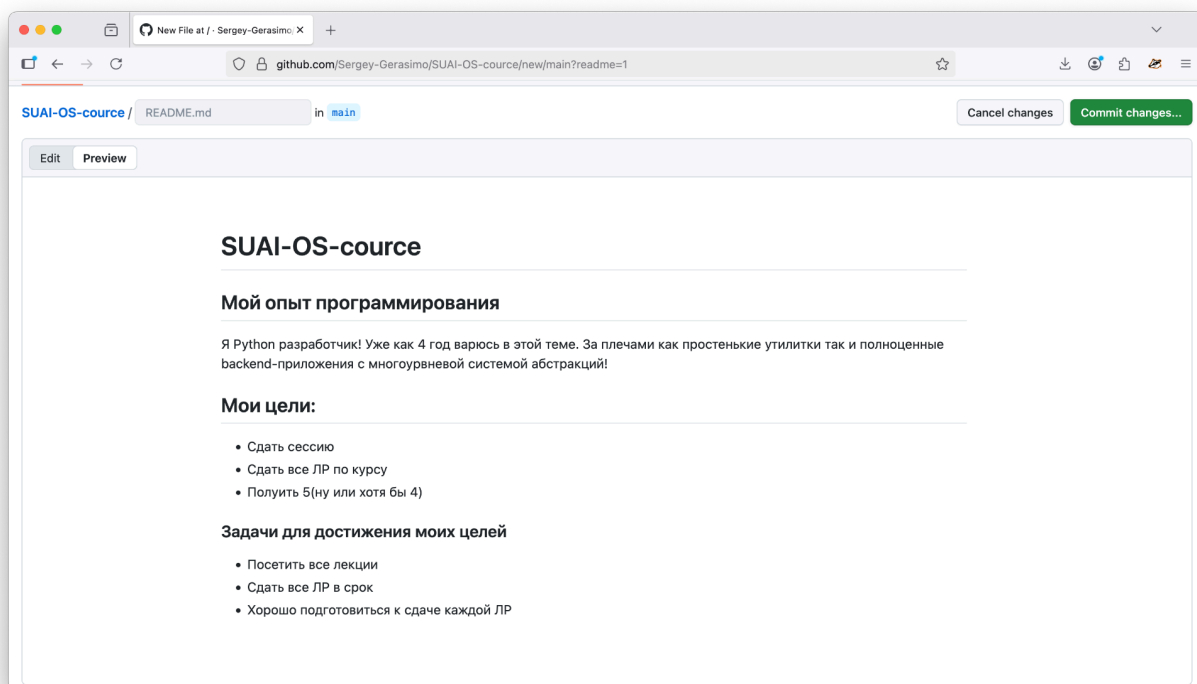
New File at / · Sergey-Gerasimo

github.com/Sergey-Gerasimo/SUAI-OS-cource/new/main?readme=1

SUAI-OS-cource / README.md in main

Cancel changes Commit changes...

Edit Preview

SUAI-OS-cource

Мой опыт программирования

Я Python разработчик! Уже как 4 год варюсь в этой теме. За плечами как простенькие утилитки так и полноценные backend-приложения с многоурвневой системой абстракций!

Мои цели:

- Сдать сессию
- Сдать все ЛР по курсу
- Полуить 5(ну или хотя бы 4)

Задачи для достижения моих целей

- Посетить все лекции
- Сдать все ЛР в срок
- Хорошо подготовиться к сдаче каждой ЛР